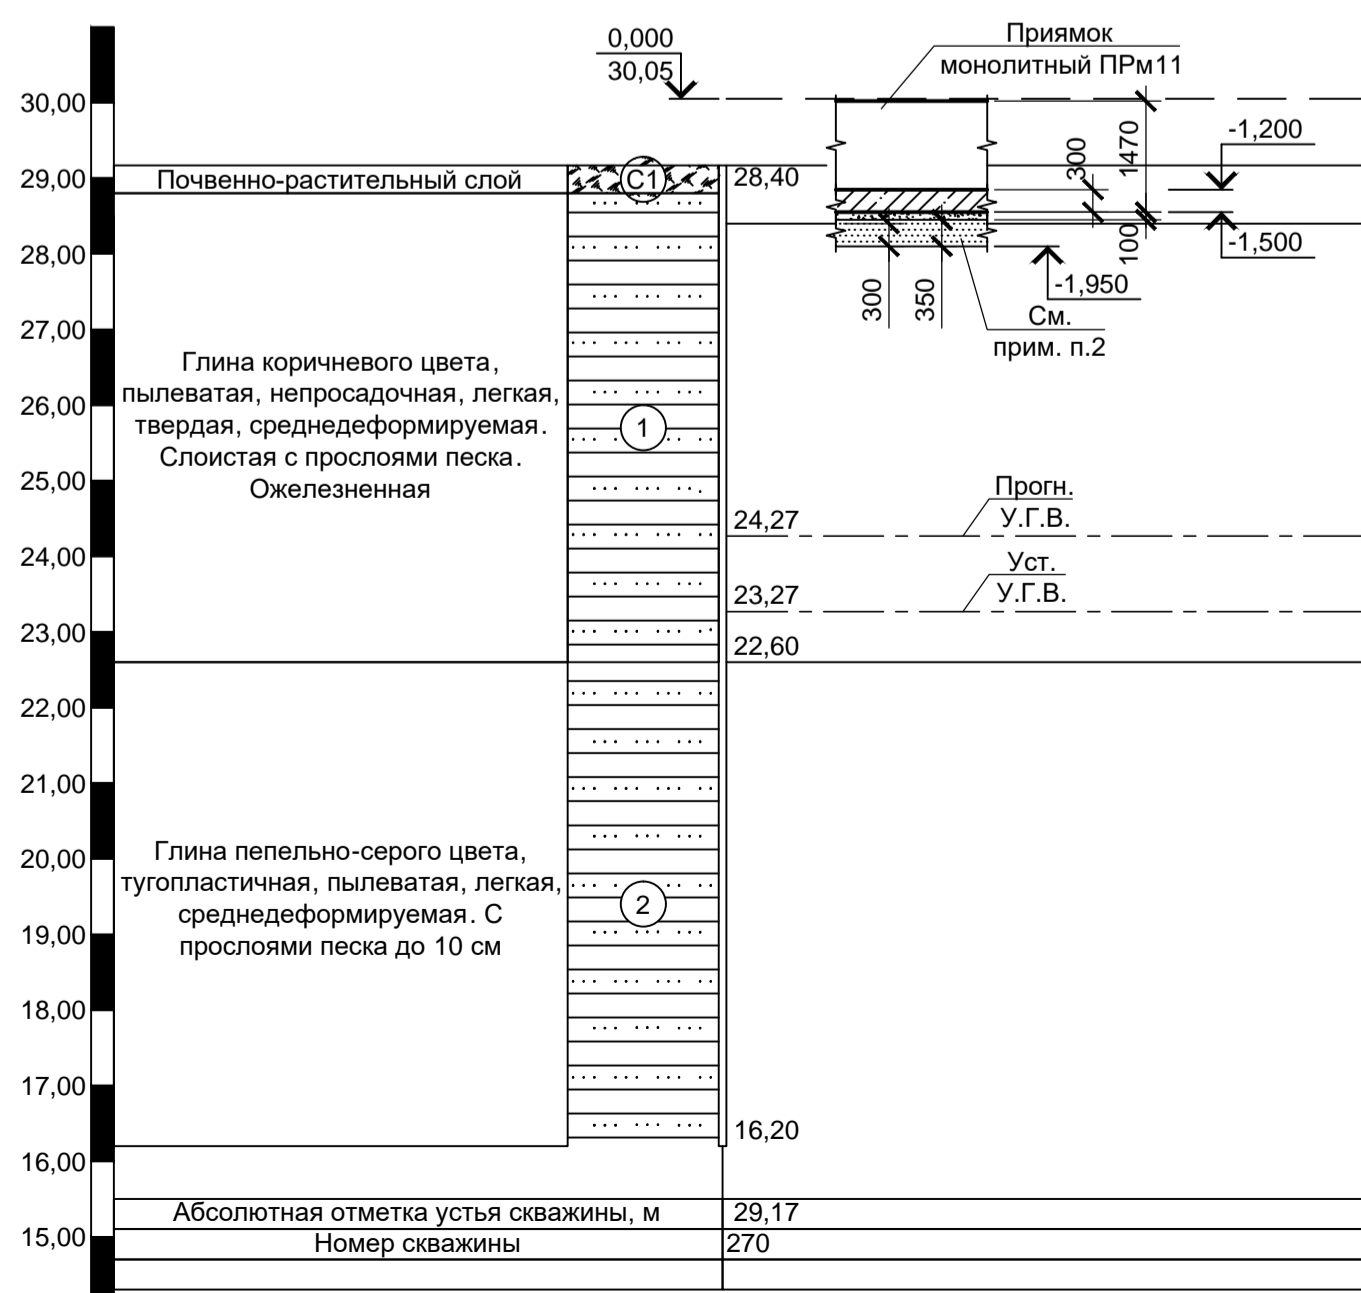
0,000
30,05

Приямок монолитный ПРм11

30,00
29,00
28,00
27,00
26,00
25,00
24,00
23,00
22,00
21,00
20,00
19,00
18,00
17,00
16,00
15,00

Почвенно-растительный слой
С1
28,40

300
1470
-1,200
100
-1,500
-1,950
300
350
См. прим. п.2

Глина коричневого цвета, пылеватая, непросадочная, легкая, твердая, среднедеформируемая. Слоистая с прослоями песка. Ожелезненная

1

Прогн. У.Г.В.
24,27
Уст. У.Г.В.
23,27
22,60

Глина пепельно-серого цвета, тугопластичная, пылеватая, легкая, среднедеформируемая. С прослоями песка до 10 см

2

16,20

| Абсолютная отметка устья скважины, м | 29,17 |
|---|---|
| Номер скважины | 270 |